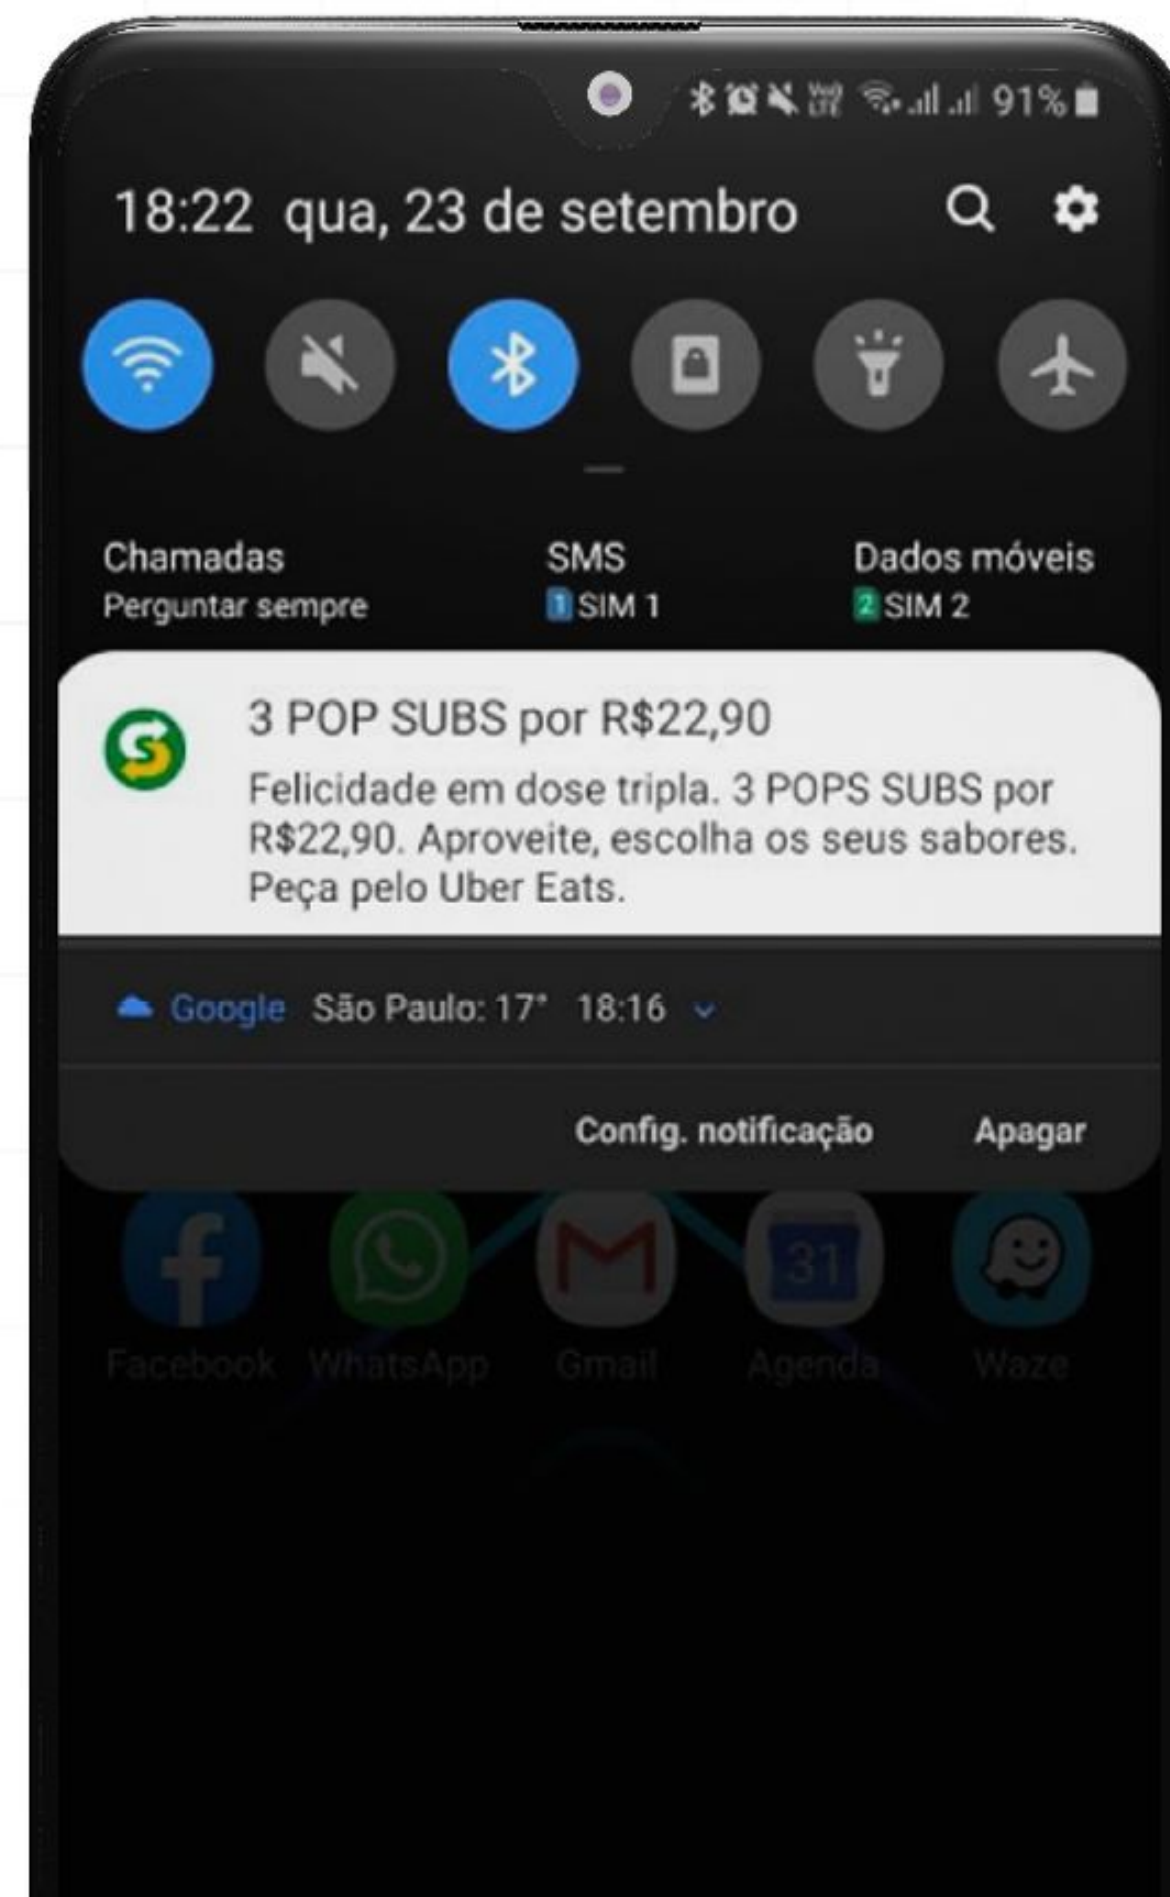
91%

18:22 qua, 23 de setembro

Chamadas
Perguntar sempre

SMS
1 SIM 1

Dados móveis
2 SIM 2

3 POP SUBS por R$22,90
Felicidade em dose tripla. 3 POPS SUBS por R$22,90. Aproveite, escolha os seus sabores. Peça pelo Uber Eats.

Google São Paulo: 17° 18:16

Config. notificação Apagar

Facebook WhatsApp Gmail 31 Agenda Waze